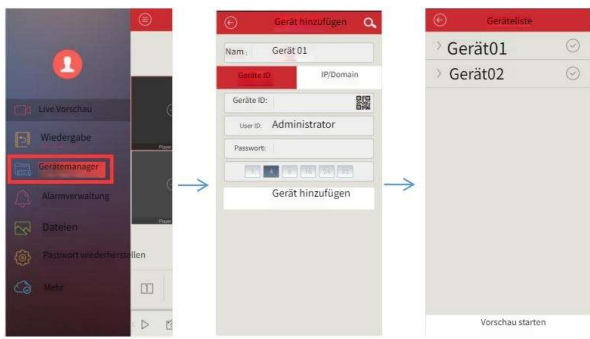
Live Vorschau
Wiedergabe
Gerätemanager
Alarmverwaltung
Dateien
Passwort wiederherstellen
Mehr

Gerät hinzufügen
Nam: Gerät 01
Geräte ID
IP/Domain
Geräte ID:
User ID: Administrator
Passwort:
1 4 8 16 24 32
Gerät hinzufügen

Geräteliste
Gerät01
Gerät02
Vorschau starten